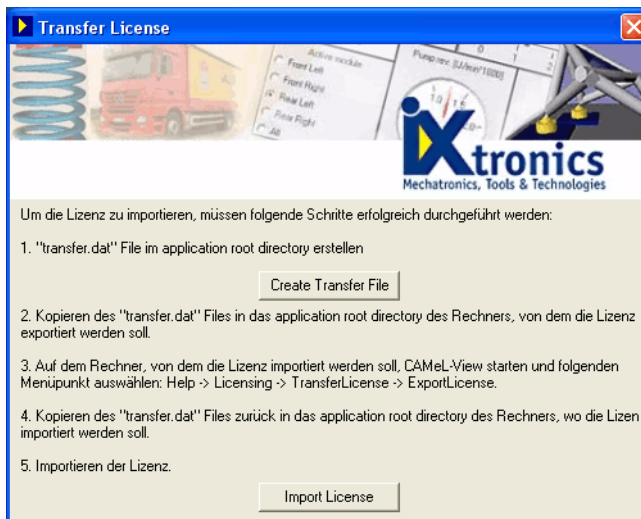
Transfer License

Active module
Front Left
Front Right
Rear Left
Rear Right
All

Pump rev. [U/min*1000]

iXtronics
Mechatronics, Tools & Technologies

Um die Lizenz zu importieren, müssen folgende Schritte erfolgreich durchgeführt werden:

1. "transfer.dat" File im application root directory erstellen

Create Transfer File

2. Kopieren des "transfer.dat" Files in das application root directory des Rechners, von dem die Lizenz exportiert werden soll.

3. Auf dem Rechner, von dem die Lizenz importiert werden soll, CAMeL-View starten und folgenden Menüpunkt auswählen: Help -> Licensing -> TransferLicense -> ExportLicense.

4. Kopieren des "transfer.dat" Files zurück in das application root directory des Rechners, wo die Lizen importiert werden soll.

5. Importieren der Lizenz.

Import License